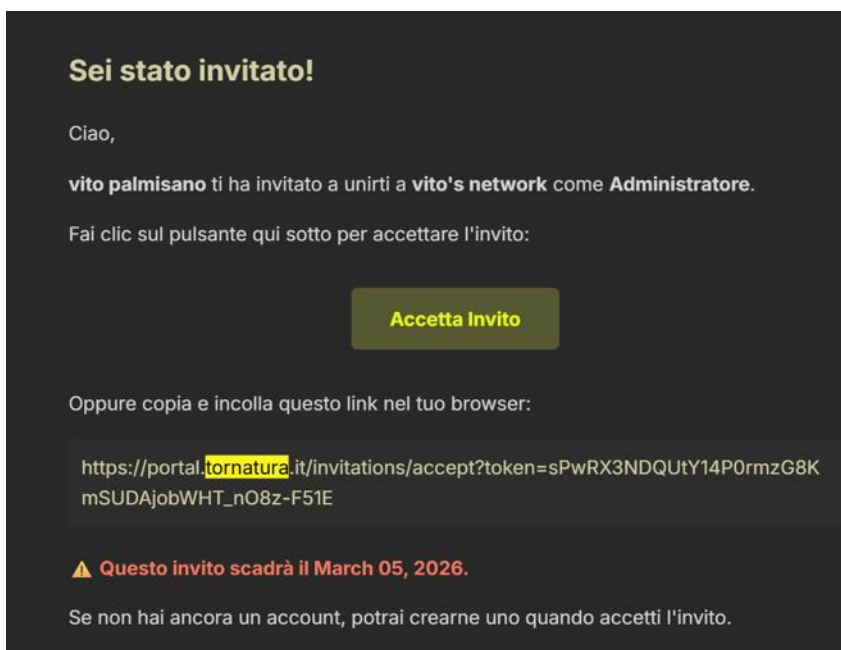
Sei stato invitato!

Ciao,

**vito palmisano** ti ha invitato a unirti a **vito's network** come **Administratore**.

Fai clic sul pulsante qui sotto per accettare l'invito:

Accetta Invito

Oppure copia e incolla questo link nel tuo browser:

https://portal.tornatura.it/invitations/accept?token=sPwRX3NDQUtY14P0rmzG8KmSUDAjobWHT_nO8z-F51E

⚠ Questo invito scadrà il March 05, 2026.

Se non hai ancora un account, potrai crearne uno quando accetti l'invito.